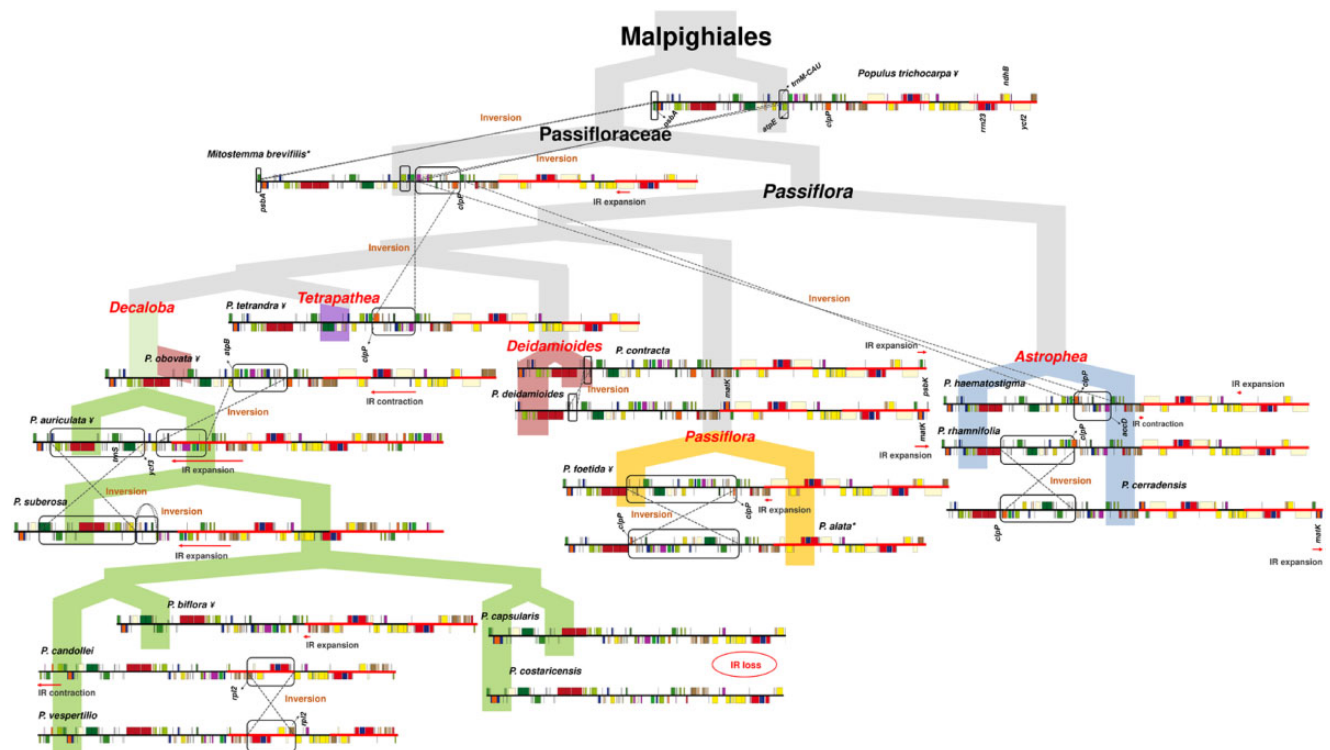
Malpighiales

Populus trichocarpa ¥

trnM-CAU

ndhB

psbA

atpE

clpP

rrn23

ycf2

Inversion

Passifloraceae

Mitostemma brevifilis*

Inversion

psbA

clpP

IR expansion

Passiflora

Inversion

Inversion

Decaloba

P. tetrandra ¥

Tetrapathea

clpP

Deidamioides

P. contracta

IR expansion

Astrophea

P. obovata ¥

atpB

IR contraction

Inversion

P. deidamioides

matK

psbK

P. haematostigma

clpP

IR expansion

Inversion

P. auriculata ¥

rps

Ex3

IR expansion

matK

IR expansion

Passiflora

P. rhamnifolia

clpP

accD

IR contraction

Inversion

P. cerradensis

P. foetida ¥

P. suberosa

Inversion

Inversion

IR expansion

clpP

clpP

Inversion

IR expansion

P. alata*

clpP

matK

IR expansion

P. biflora ¥

P. capsularis

IR expansion

P. candollei

P. costaricensis

IR loss

IR contraction

rpl2

Inversion

P. vespertilio

rpl2